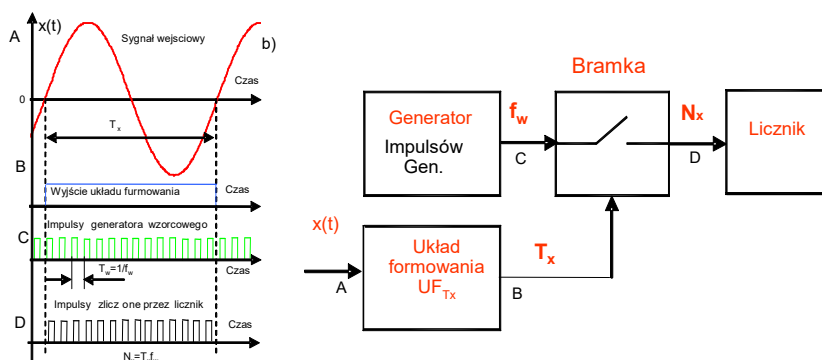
A x(t)

Sygnał wejsciowy

b)

Czas

0

$T_x$

B

Wyjście układu furmowania

Czas

C

Impulsy generatora wzorcowego

$T_w=1/f_w$

Czas

D

Impulsy zlicz one przez licznik

Czas

$N_x=T_x f_w$

Bramka

Generator

Impulsów Gen.

$f_w$

C

$N_x$

D

Licznik

x(t)

A

Układ formowania $UF_{Tx}$

$T_x$

B